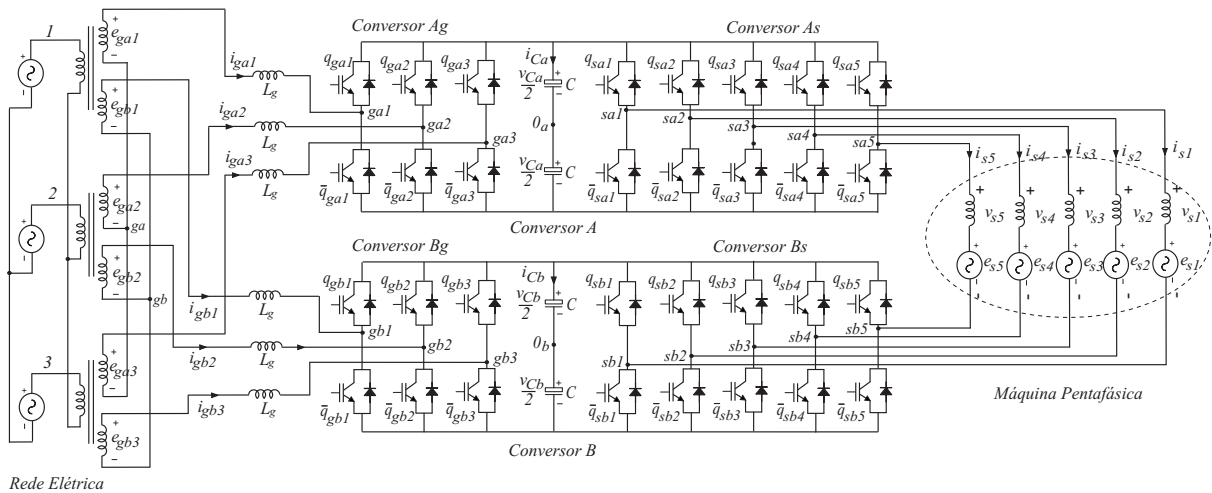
Conversor Ag

Conversor As

$e_{ga1}$ 1 $e_{gb1}$ $i_{ga1}$ $L_g$ $q_{ga1}$ $q_{ga2}$ $q_{ga3}$ $i_{Ca}$ $\frac{v_{Ca}}{2}$ $C$ $q_{sa1}$ $q_{sa2}$ $q_{sa3}$ $q_{sa4}$ $q_{sa5}$

$i_{ga2}$ $L_g$ ga1 ga2 ga3 $0_a$ sa1 sa2 sa3 sa4 sa5

$i_{ga3}$ $L_g$ $\frac{v_{Ca}}{2}$ $C$

$i_{s5}$ $i_{s4}$ $i_{s3}$ $i_{s2}$ $i_{s1}$

2 $e_{ga2}$ ga $e_{gb2}$ $\bar{q}_{ga1}$ $\bar{q}_{ga2}$ $\bar{q}_{ga3}$ $\bar{q}_{sa1}$ $\bar{q}_{sa2}$ $\bar{q}_{sa3}$ $\bar{q}_{sa4}$ $\bar{q}_{sa5}$

$v_{s5}$ $v_{s4}$ $v_{s3}$ $v_{s2}$ $v_{s1}$

Conversor A

Conversor Bg

Conversor Bs

$e_{s5}$ $e_{s4}$ $e_{s3}$ $e_{s2}$ $e_{s1}$

$q_{gb1}$ $q_{gb2}$ $q_{gb3}$ $i_{Cb}$ $\frac{v_{Cb}}{2}$ $C$ $q_{sb1}$ $q_{sb2}$ $q_{sb3}$ $q_{sb4}$ $q_{sb5}$

gb $i_{gb1}$ $L_g$ gb1 gb2 gb3 $0_b$ sb1 sb2 sb3 sb4 sb5

$i_{gb2}$ $L_g$

3 $e_{ga3}$ $e_{gb3}$ $i_{gb3}$ $L_g$ $\frac{v_{Cb}}{2}$ $C$

$\bar{q}_{gb1}$ $\bar{q}_{gb2}$ $\bar{q}_{gb3}$ $\bar{q}_{sb1}$ $\bar{q}_{sb2}$ $\bar{q}_{sb3}$ $\bar{q}_{sb4}$ $\bar{q}_{sb5}$

Máquina Pentafásica

Conversor B

Rede Elétrica